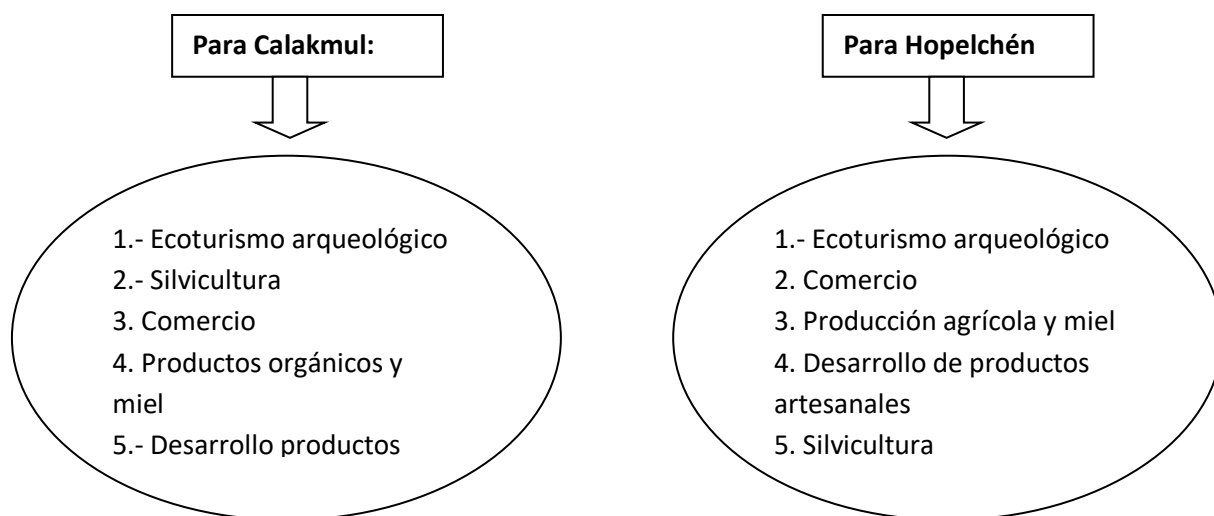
Para Calakmul:

1.- Ecoturismo arqueológico
2.- Silvicultura
3. Comercio
4. Productos orgánicos y miel
5.- Desarrollo productos

Para Hopelchén

1.- Ecoturismo arqueológico
2. Comercio
3. Producción agrícola y miel
4. Desarrollo de productos artesanales
5. Silvicultura